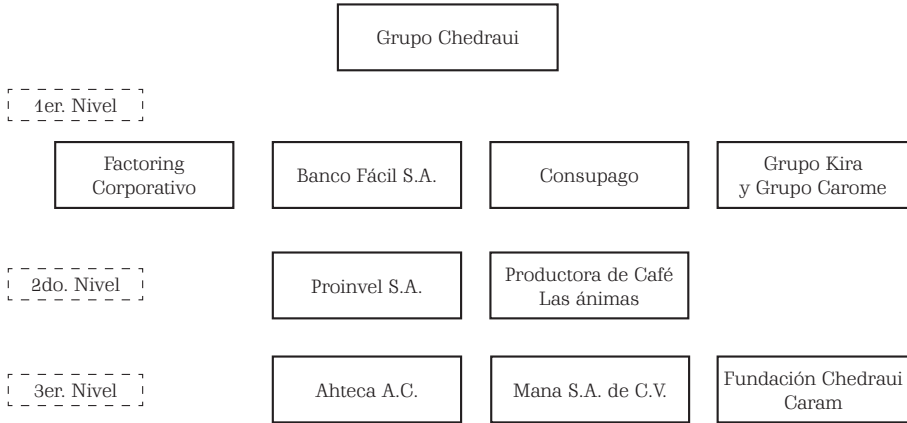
Grupo Chedraui

1er. Nivel

Factoring Corporativo

Banco Fácil S.A.

Consupago

Grupo Kira y Grupo Carome

2do. Nivel

Proinvel S.A.

Productora de Café Las ánimas

3er. Nivel

Ahteca A.C.

Mana S.A. de C.V.

Fundación Chedraui Caram